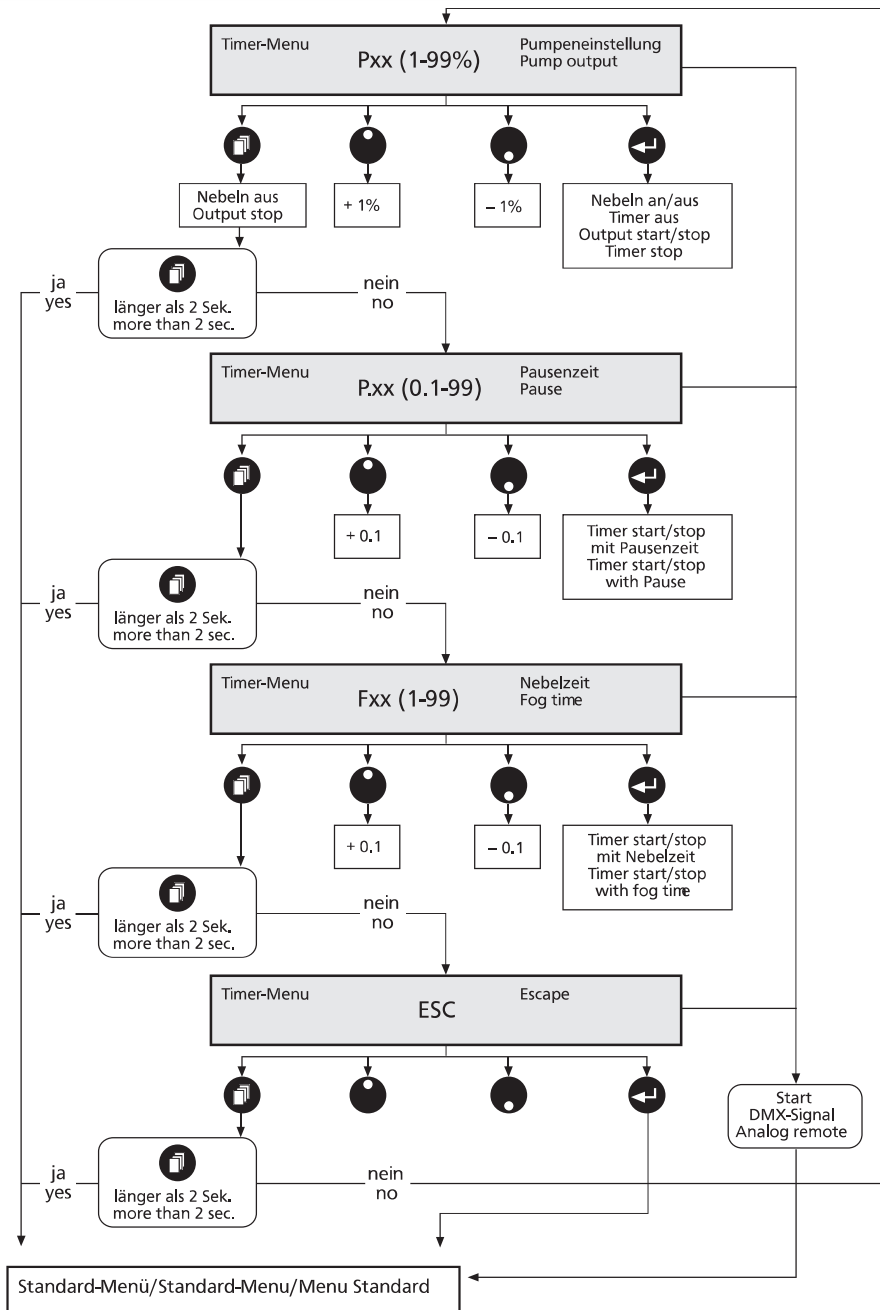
Timer-Menu
Pxx (1-99%)
Pumpeneinstellung
Pump output

Nebeln aus
Output stop

+ 1%

– 1%

Nebeln an/aus
Timer aus
Output start/stop
Timer stop

ja
yes

länger als 2 Sek.
more than 2 sec.

nein
no

Timer-Menu
P.xx (0.1-99)
Pausenzeit
Pause

+ 0.1

– 0.1

Timer start/stop
mit Pausenzeit
Timer start/stop
with Pause

ja
yes

länger als 2 Sek.
more than 2 sec.

nein
no

Timer-Menu
Fxx (1-99)
Nebelzeit
Fog time

+ 0.1

– 0.1

Timer start/stop
mit Nebelzeit
Timer start/stop
with fog time

ja
yes

länger als 2 Sek.
more than 2 sec.

nein
no

Timer-Menu
ESC
Escape

Start
DMX-Signal
Analog remote

ja
yes

länger als 2 Sek.
more than 2 sec.

nein
no

Standard-Menü/Standard-Menu/Menu Standard